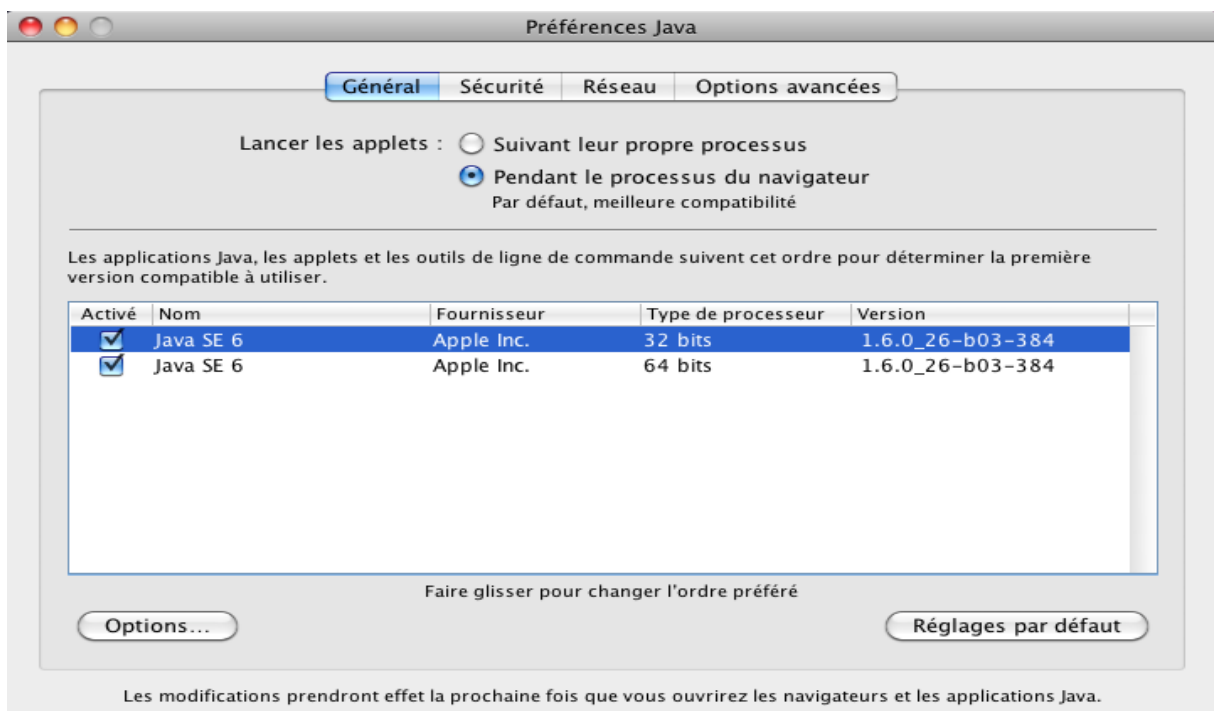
Préférences Java

Général | Sécurité | Réseau | Options avancées

Lancer les applets : Suivant leur propre processus
Pendant le processus du navigateur
Par défaut, meilleure compatibilité

Les applications Java, les applets et les outils de ligne de commande suivent cet ordre pour déterminer la première version compatible à utiliser.

| Activé | Nom | Fournisseur | Type de processeur | Version |
|---|---|---|---|---|
| ☑ | Java SE 6 | Apple Inc. | 32 bits | 1.6.0_26-b03-384 |
| ☑ | Java SE 6 | Apple Inc. | 64 bits | 1.6.0_26-b03-384 |

Faire glisser pour changer l'ordre préféré

Options...

Réglages par défaut

Les modifications prendront effet la prochaine fois que vous ouvrirez les navigateurs et les applications Java.